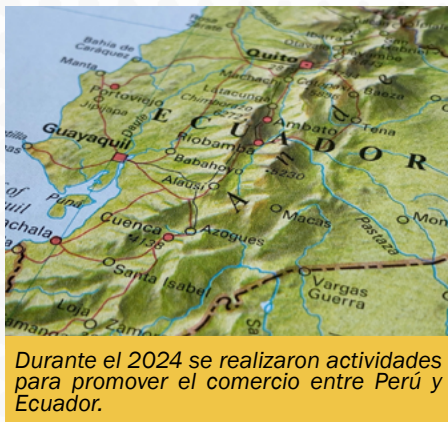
Bahía de Caráquez
Manta
Portoviejo
Jipijapa
Quito
Latacunga
Chimborazo
Ambato
Baeza
Tena
Guayaquil
Riobamba
Babahoyo
ECUADOR
Alausí
Puná
Cuenca
Azogues
Macas
Pastaza
Machala
Santa Isabel
Loja
Vargas Guerra
Durante el 2024 se realizaron actividades para promover el comercio entre Perú y Ecuador.